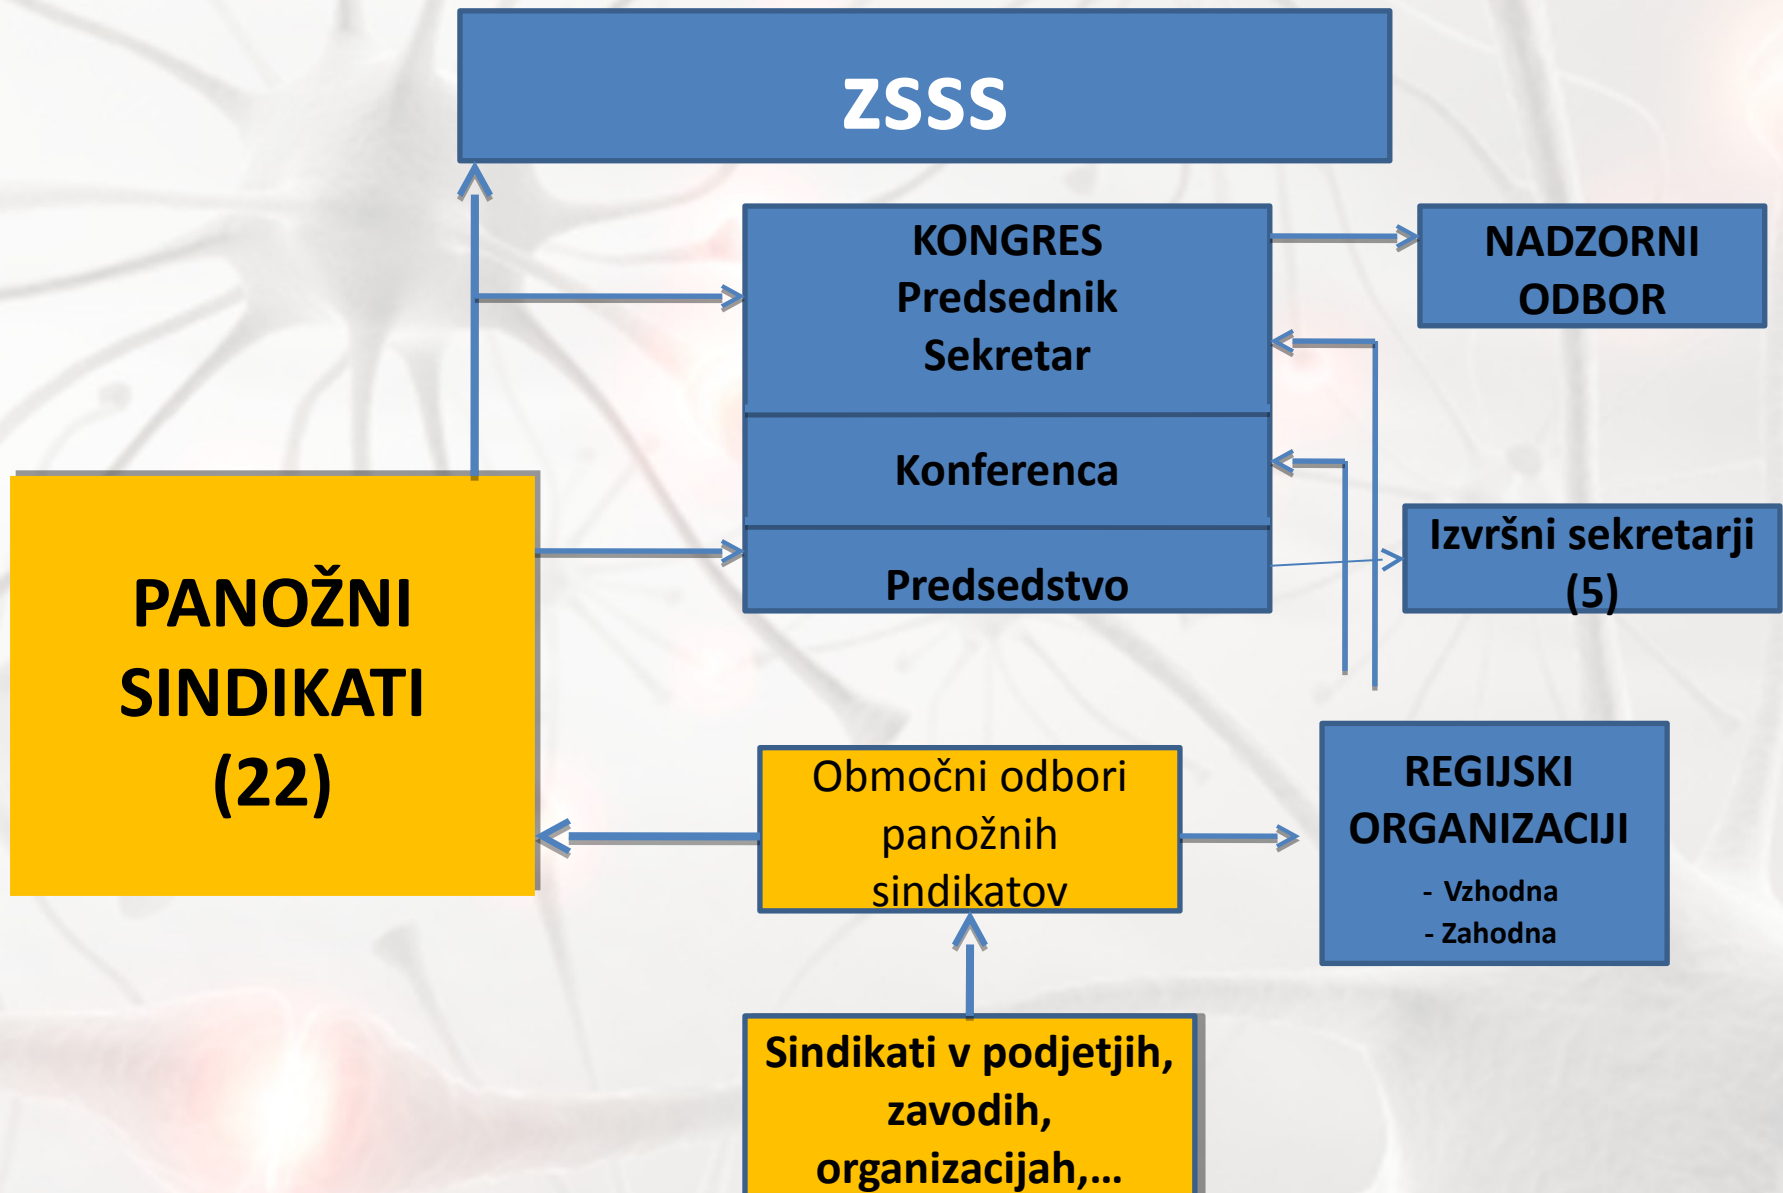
ZSSS

KONGRES
Predsednik
Sekretar

Konferenca

Predsedstvo

NADZORNI ODBOR

Izvršni sekretarji (5)

PANOŽNI SINDIKATI (22)

Območni odbori panožnih sindikatov

REGIJSKI ORGANIZACIJI
- Vzhodna
- Zahodna

Sindikati v podjetjih, zavodih, organizacijah,...